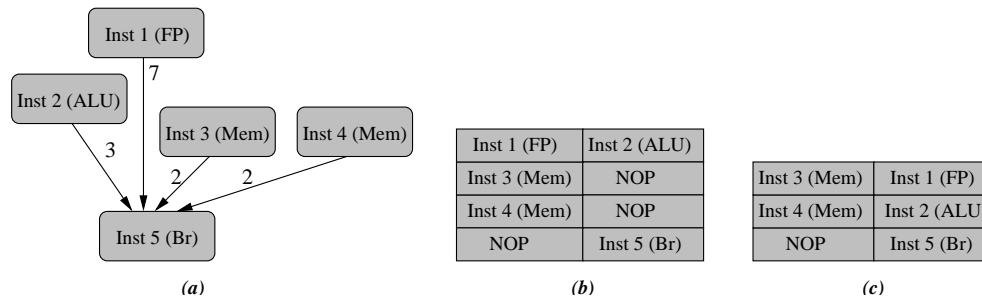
Inst 1 (FP)

7

Inst 2 (ALU)

3

Inst 3 (Mem)

2

Inst 4 (Mem)

2

Inst 5 (Br)

(a)

| Inst 1 (FP) | Inst 2 (ALU) |
|---|---|
| Inst 3 (Mem) | NOP |
| Inst 4 (Mem) | NOP |
| NOP | Inst 5 (Br) |

(b)

| Inst 3 (Mem) | Inst 1 (FP) |
|---|---|
| Inst 4 (Mem) | Inst 2 (ALU |
| NOP | Inst 5 (Br) |

(c)